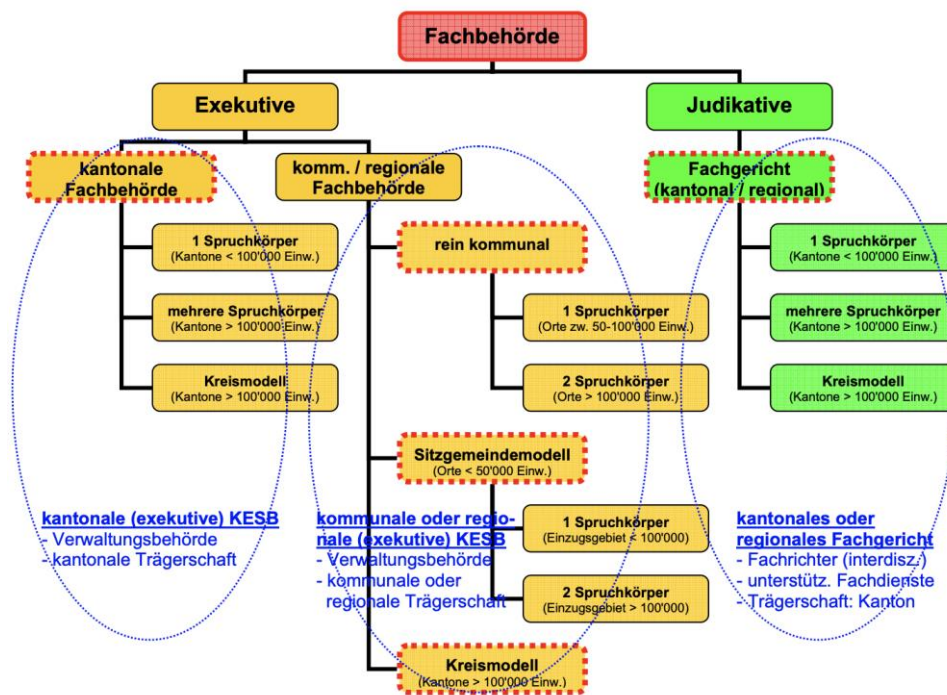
Fachbehörde

Exekutive

Judikative

kantonale Fachbehörde

komm. / regionale Fachbehörde

Fachgericht (kantonal / regional)

1 Spruchkörper
(Kantone < 100'000 Einw.)

mehrere Spruchkörper
(Kantone > 100'000 Einw.)

Kreismodell
(Kantone > 100'000 Einw.)

rein kommunal

1 Spruchkörper
(Orte zw. 50-100'000 Einw.)

2 Spruchkörper
(Orte > 100'000 Einw.)

Sitzgemeindemodell
(Orte < 50'000 Einw.)

1 Spruchkörper
(Einzugsgebiet < 100'000)

2 Spruchkörper
(Einzugsgebiet > 100'000)

Kreismodell
(Kantone > 100'000 Einw.)

1 Spruchkörper
(Kantone < 100'000 Einw.)

mehrere Spruchkörper
(Kantone > 100'000 Einw.)

Kreismodell
(Kantone > 100'000 Einw.)

kantonale (exekutive) KESB
- Verwaltungsbehörde
- kantonale Trägerschaft

kommunale oder regionale (exekutive) KESB
- Verwaltungsbehörde
- kommunale oder regionale Trägerschaft

kantonales oder regionales Fachgericht
- Fachrichter (interdisz.)
- unterstütz. Fachdienste
- Trägerschaft: Kanton